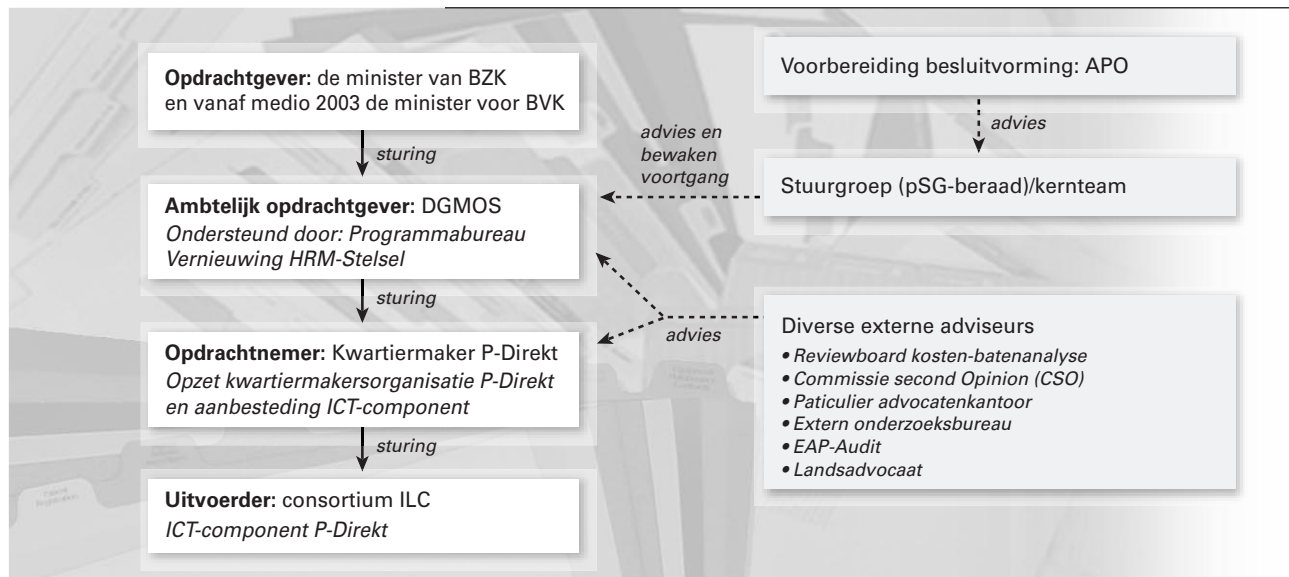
**Opdrachtgever:** de minister van BZK en vanaf medio 2003 de minister voor BVK

*sturing*

**Ambtelijk opdrachtgever:** DGMOS
*Ondersteund door: Programmabureau Vernieuwing HRM-Stelsel*

*sturing*

**Opdrachtnemer:** Kwartiermaker P-Direkt
*Opzet kwartiermakersorganisatie P-Direkt en aanbesteding ICT-component*

*sturing*

**Uitvoerder:** consortium ILC
*ICT-component P-Direkt*

Voorbereiding besluitvorming: APO

*advies*

*advies en bewaken voortgang*

Stuurgroep (pSG-beraad)/kernteam

*advies*

Diverse externe adviseurs
• *Reviewboard kosten-batenanalyse*
• *Commissie second Opinion (CSO)*
• *Paticulier advocatenkantoor*
• *Extern onderzoeksbureau*
• *EAP-Audit*
• *Landsadvocaat*